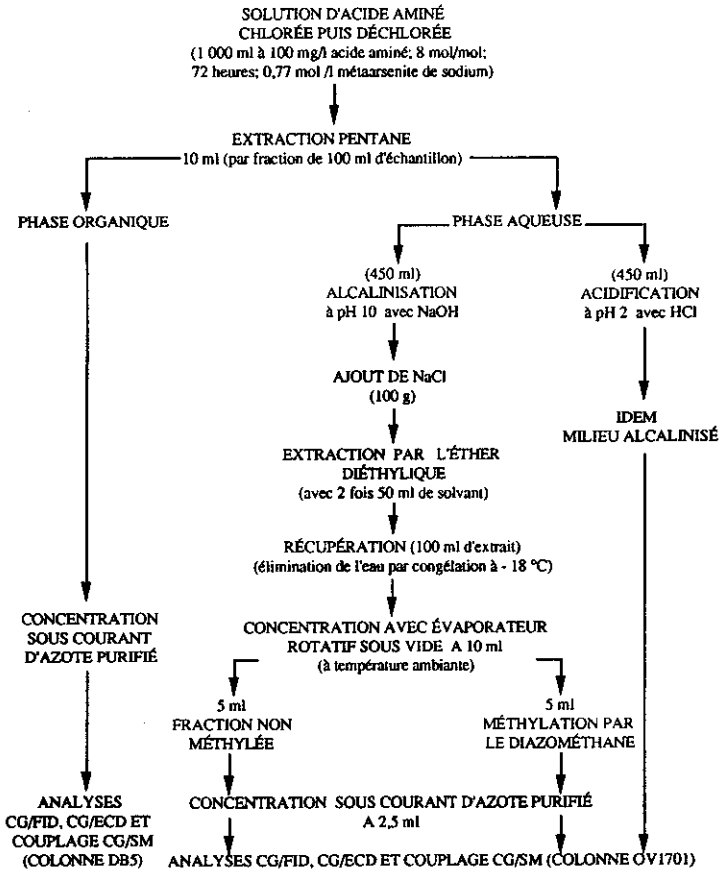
SOLUTION D'ACIDE AMINÉ CHLORÉE PUIS DÉCHLORÉE
(1 000 ml à 100 mg/l acide aminé; 8 mol/mol; 72 heures; 0,77 mol /l métaarsenite de sodium)

EXTRACTION PENTANE
10 ml (par fraction de 100 ml d'échantillon)

PHASE ORGANIQUE

PHASE AQUEUSE

(450 ml)
ALCALINISATION
à pH 10 avec NaOH

(450 ml)
ACIDIFICATION
à pH 2 avec HCl

AJOUT DE NaCl
(100 g)

IDEM
MILIEU ALCALINISÉ

EXTRACTION PAR L'ÉTHER DIÉTHYLIQUE
(avec 2 fois 50 ml de solvant)

RÉCUPÉRATION (100 ml d'extrait)
(élimination de l'eau par congélation à - 18 °C)

CONCENTRATION SOUS COURANT D'AZOTE PURIFIÉ

CONCENTRATION AVEC ÉVAPORATEUR ROTATIF SOUS VIDE A 10 ml
(à température ambiante)

5 ml
FRACTION NON MÉTHYLÉE

5 ml
MÉTHYLATION PAR LE DIAZOMÉTHANE

ANALYSES
CG/FID, CG/ECD ET COUPLAGE CG/SM
(COLONNE DB5)

CONCENTRATION SOUS COURANT D'AZOTE PURIFIÉ
A 2,5 ml

ANALYSES CG/FID, CG/ECD ET COUPLAGE CG/SM (COLONNE OV1701)